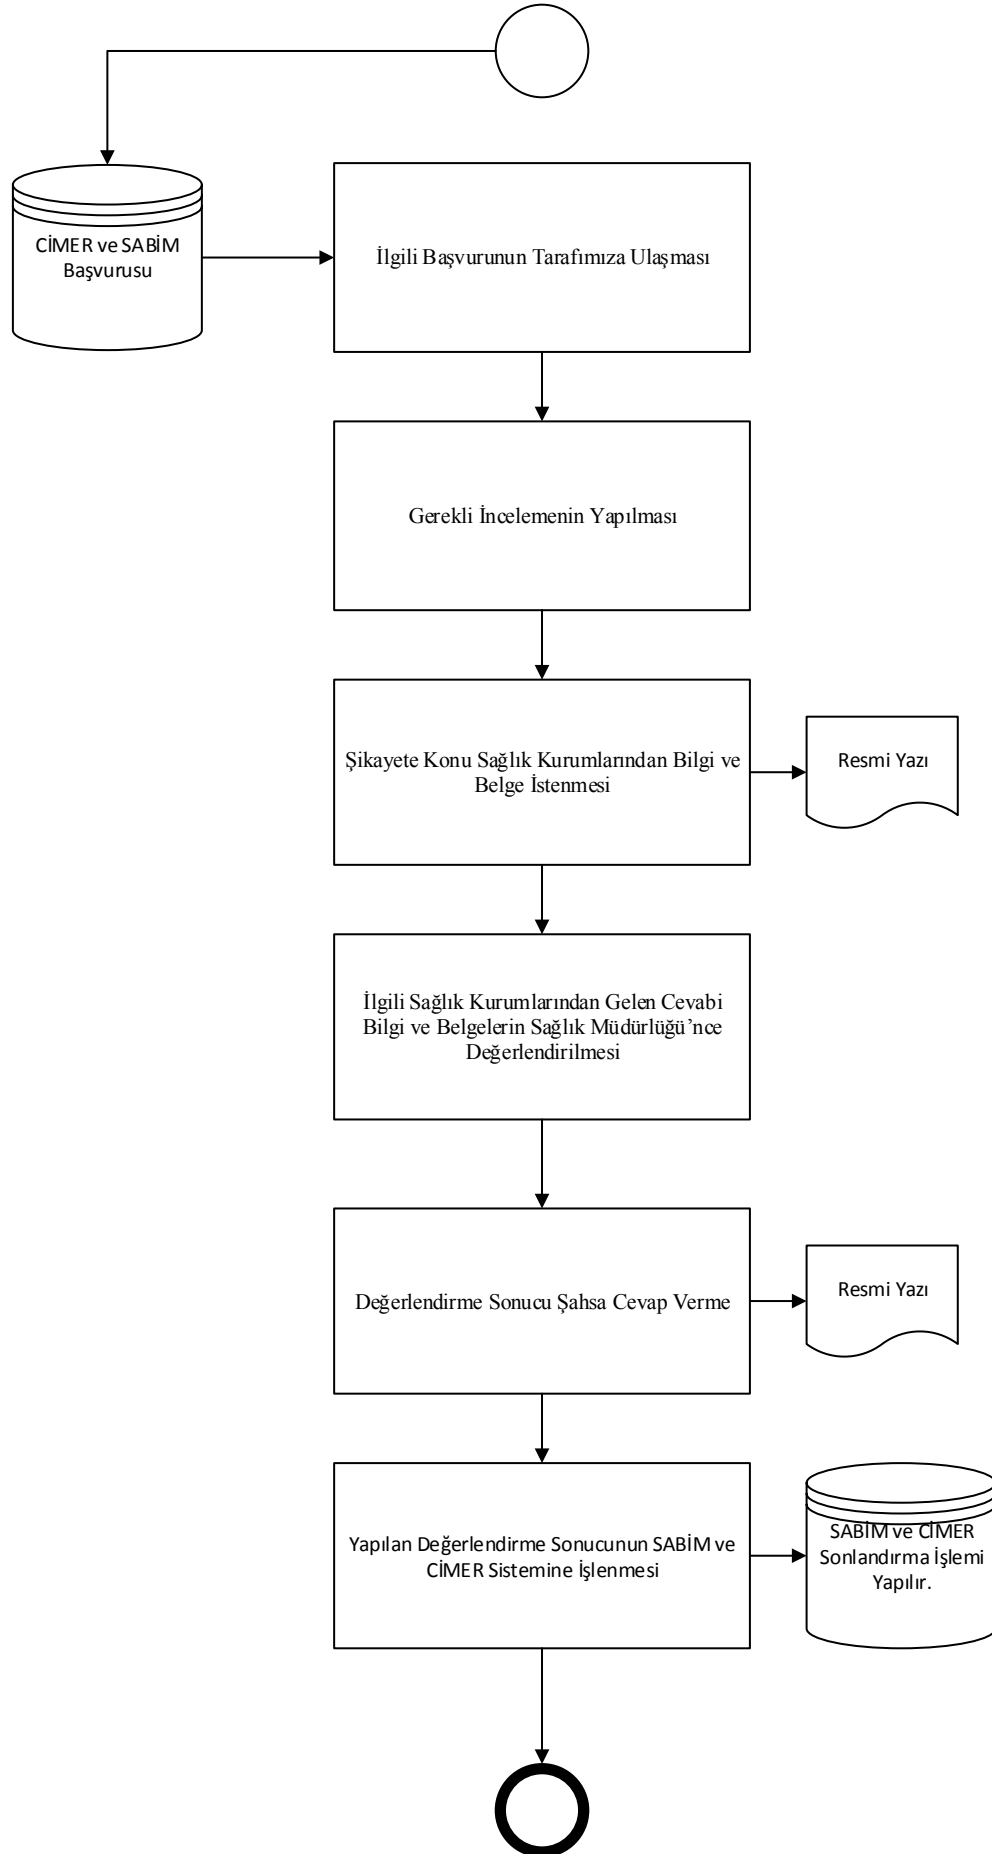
CİMER ve SABİM Başvurusu

İlgili Başvurunun Tarafımıza Ulaşması

Gerekli İncelemenin Yapılması

Şikayete Konu Sağlık Kurumlarından Bilgi ve Belge İstenmesi

Resmi Yazı

İlgili Sağlık Kurumlarından Gelen Cevabi Bilgi ve Belgelerin Sağlık Müdürlüğü'nce Değerlendirilmesi

Değerlendirme Sonucu Şahsa Cevap Verme

Resmi Yazı

Yapılan Değerlendirme Sonucunun SABİM ve CİMER Sistemine İşlenmesi

SABİM ve CİMER Sonlandırma İşlemi Yapılır.